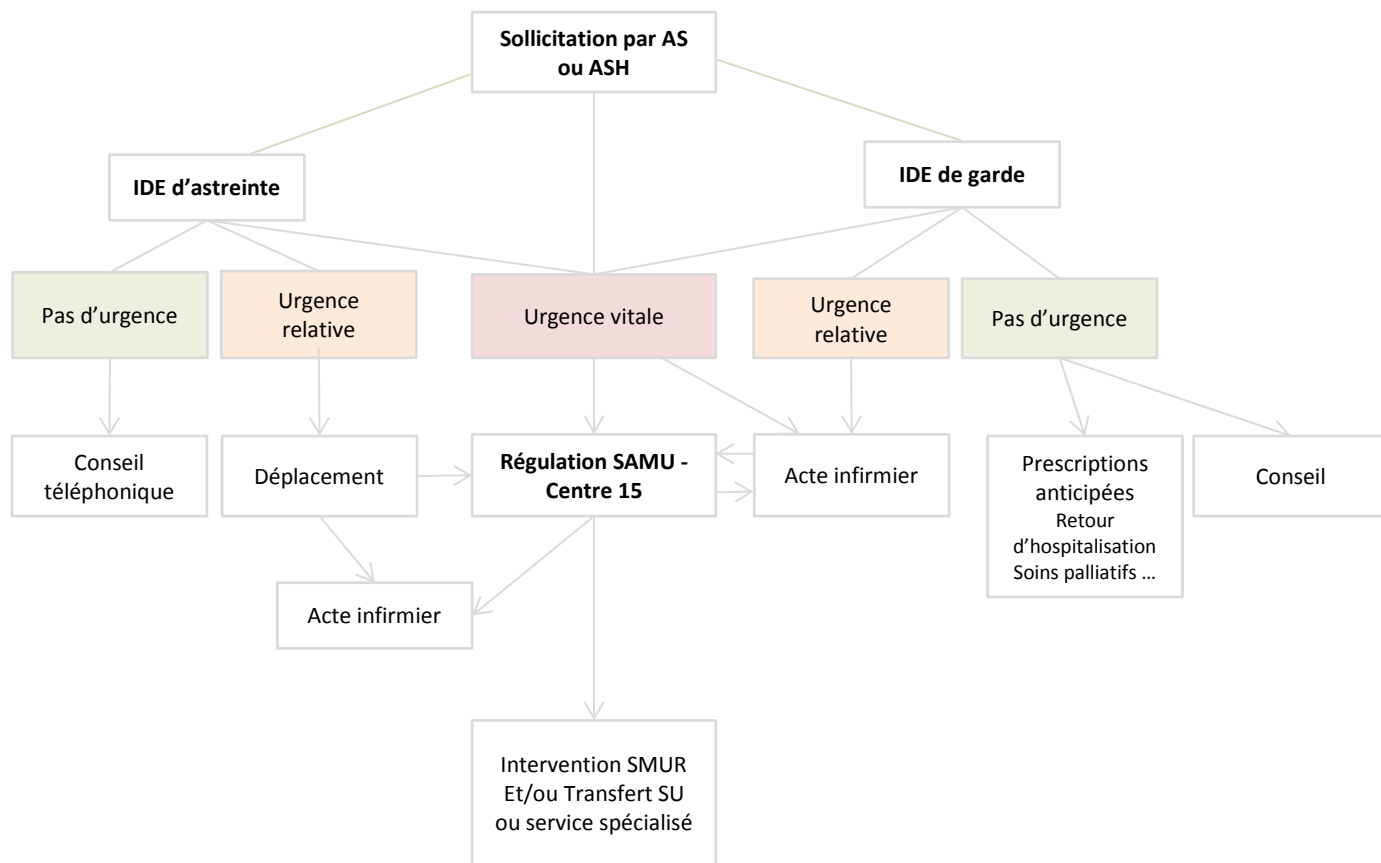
Sollicitation par AS ou ASH

IDE d'astreinte

IDE de garde

Pas d'urgence

Urgence relative

Urgence vitale

Urgence relative

Pas d'urgence

Conseil téléphonique

Déplacement

Régulation SAMU - Centre 15

Acte infirmier

Prescriptions anticipées
Retour d'hospitalisation
Soins palliatifs …

Conseil

Acte infirmier

Intervention SMUR
Et/ou Transfert SU
ou service spécialisé